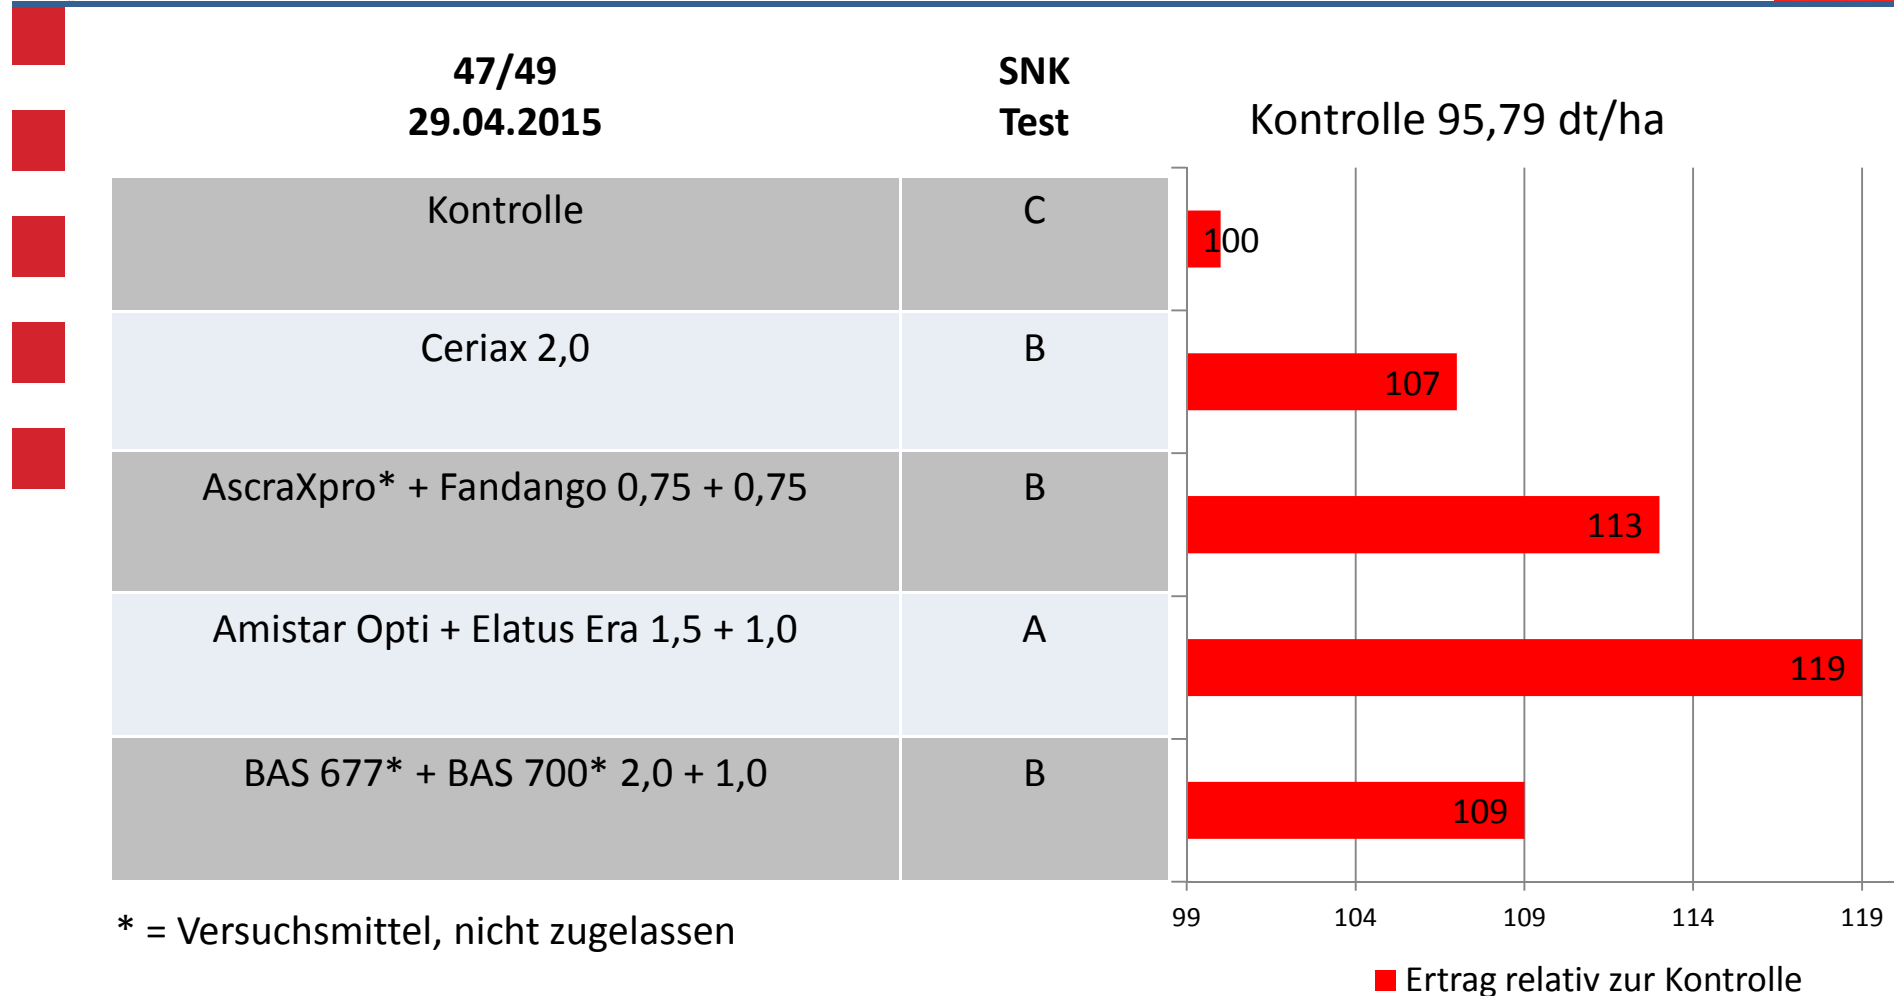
| 47/49 29.04.2015 | SNK Test |
|---|---|
| Kontrolle | C |
| Ceriax 2,0 | B |
| AscraXpro* + Fandango 0,75 + 0,75 | B |
| Amistar Opti + Elatus Era 1,5 + 1,0 | A |
| BAS 677* + BAS 700* 2,0 + 1,0 | B |

* = Versuchsmittel, nicht zugelassen

Kontrolle 95,79 dt/ha

100

107

113

119

109

99 104 109 114 119

Ertrag relativ zur Kontrolle